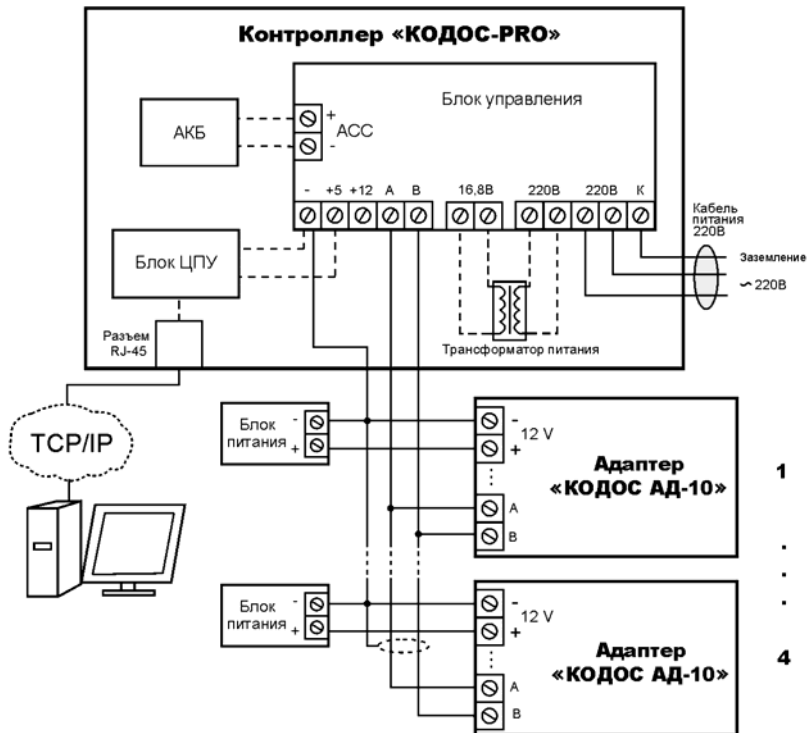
Контроллер «КОДОС-PRO»

Блок управления

АКБ

+
АСС
-

- +5 +12 A B 16,8В 220В 220В К

Блок ЦПУ

Кабель питания 220В

Заземление

~ 220В

Трансформатор питания

Разъем RJ-45

TCP/IP

Блок питания - +

-
12 V
+

Адаптер «КОДОС АД-10»

A
B

1

.
.
.

Блок питания - +

-
12 V
+

Адаптер «КОДОС АД-10»

A
B

4